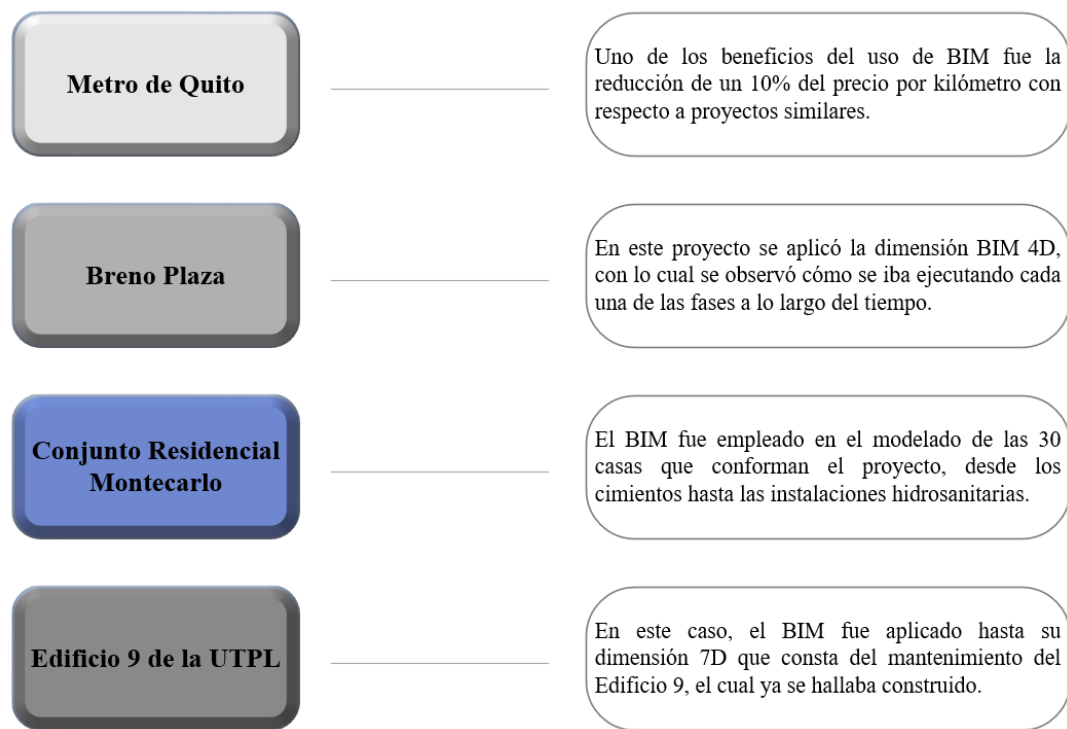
Metro de Quito

Uno de los beneficios del uso de BIM fue la reducción de un 10% del precio por kilómetro con respecto a proyectos similares.

Breno Plaza

En este proyecto se aplicó la dimensión BIM 4D, con lo cual se observó cómo se iba ejecutando cada una de las fases a lo largo del tiempo.

Conjunto Residencial Montecarlo

El BIM fue empleado en el modelado de las 30 casas que conforman el proyecto, desde los cimientos hasta las instalaciones hidrosanitarias.

Edificio 9 de la UTPL

En este caso, el BIM fue aplicado hasta su dimensión 7D que consta del mantenimiento del Edificio 9, el cual ya se hallaba construido.